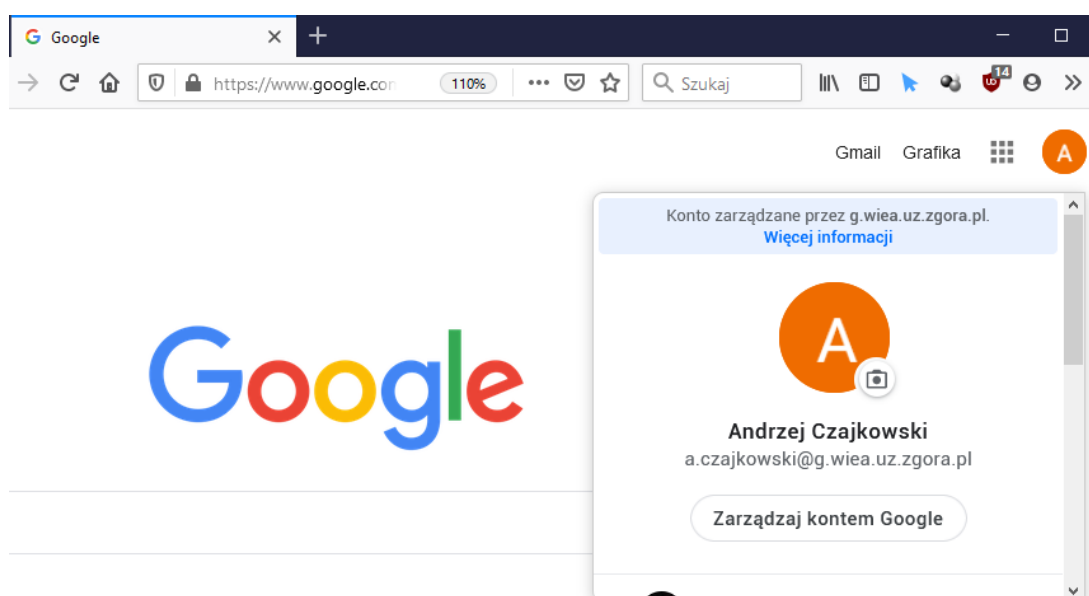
Google

https://www.google.co
110%
Szukaj
14

Gmail Grafika A

Konto zarządzane przez g.wiea.uz.zgora.pl.
Więcej informacji

A

Andrzej Czajkowski
a.czajkowski@g.wiea.uz.zgora.pl

Zarządzaj kontem Google

Google